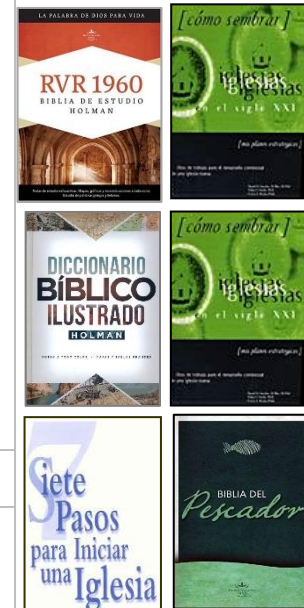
LA PALABRA DE DIOS PARA VIDA

RVR 1960
BIBLIA DE ESTUDIO HOLMAN

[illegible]

[cómo sembrar]
iglesias
iglesias
en el siglo XXI
[mi plan estratégico]

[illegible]

DICCIONARIO BÍBLICO ILUSTRADO
HOLMAN

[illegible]

[cómo sembrar]
iglesias
iglesias
en el siglo XXI
[mi plan estratégico]

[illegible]

Siete Pasos para Iniciar una Iglesia

BIBLIA DEL Pescador